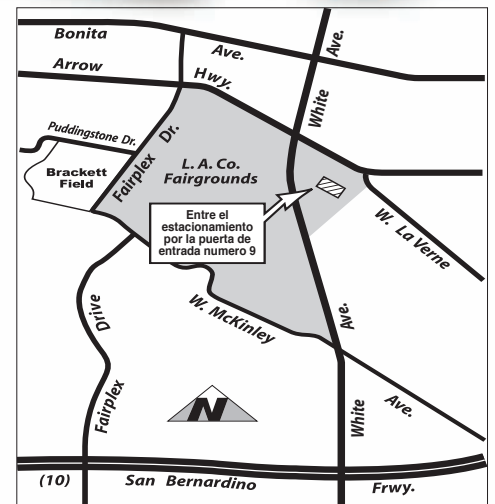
Bonita
Ave.
Ave.
Arrow
Hwy.
Puddingstone Dr.
Brackett Field
Fairplex Dr.
L. A. Co. Fairgrounds
White
Entre el estacionamiento por la puerta de entrada numero 9
W. La Verne
Drive
W. McKinley
Ave.
Fairplex
N
White
Ave.
(10)
San Bernardino
Frwy.